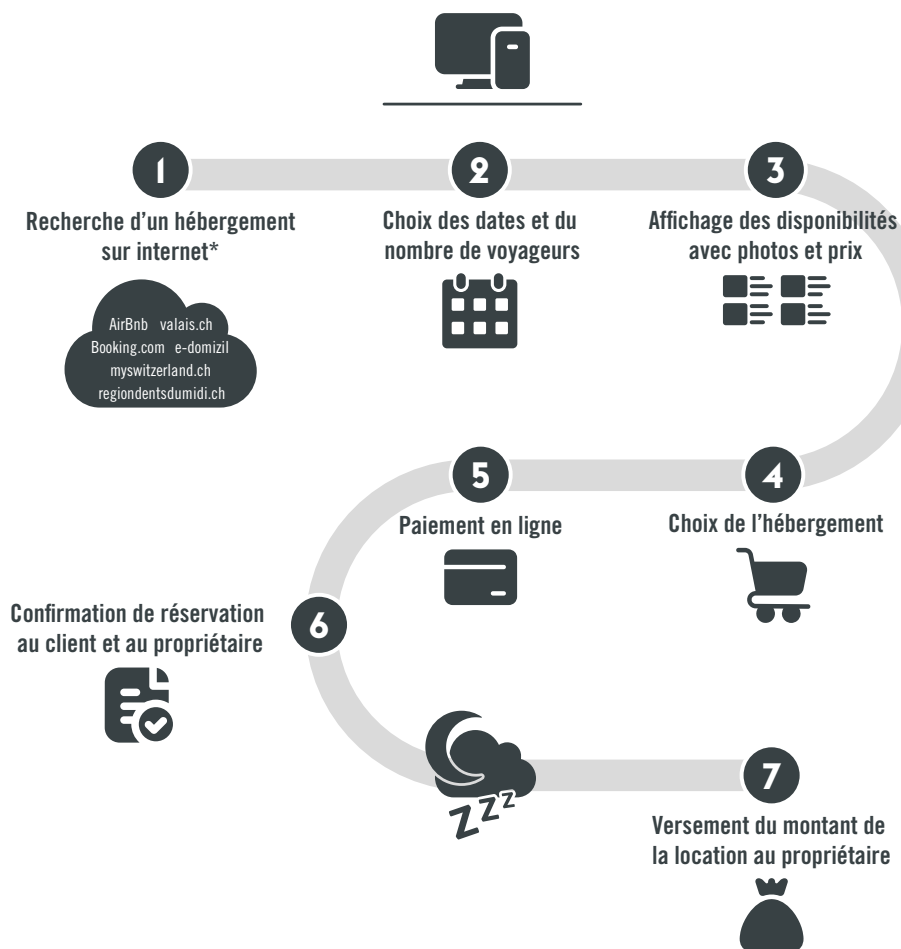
1

Recherche d'un hébergement sur internet*

AirBnb valais.ch
Booking.com e-domizil
myswitzerland.ch
regiondentsdumidi.ch

2

Choix des dates et du nombre de voyageurs

3

Affichage des disponibilités avec photos et prix

4

Choix de l'hébergement

5

Paiement en ligne

6

Confirmation de réservation au client et au propriétaire

Z$^{Z^{Z}}$

7

Versement du montant de la location au propriétaire